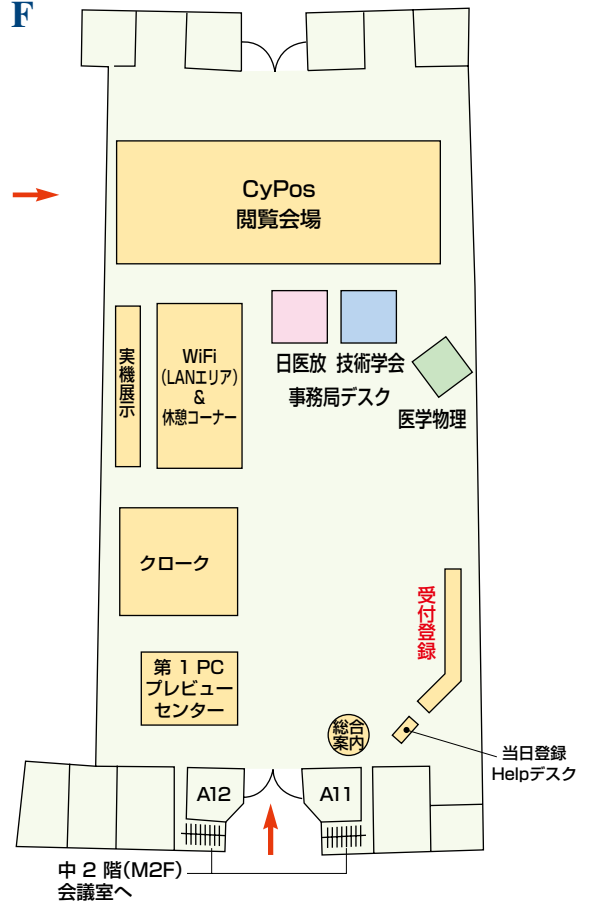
F

CyPos
閲覧会場

実機展示

WiFi
(LANエリア)
&
休憩コーナー

日医放 技術学会
事務局デスク

医学物理

クローク

受付登録

第 1 PC
プレビュー
センター

総合案内

当日登録
Helpデスク

A12

A11

中 2 階(M2F)
会議室へ